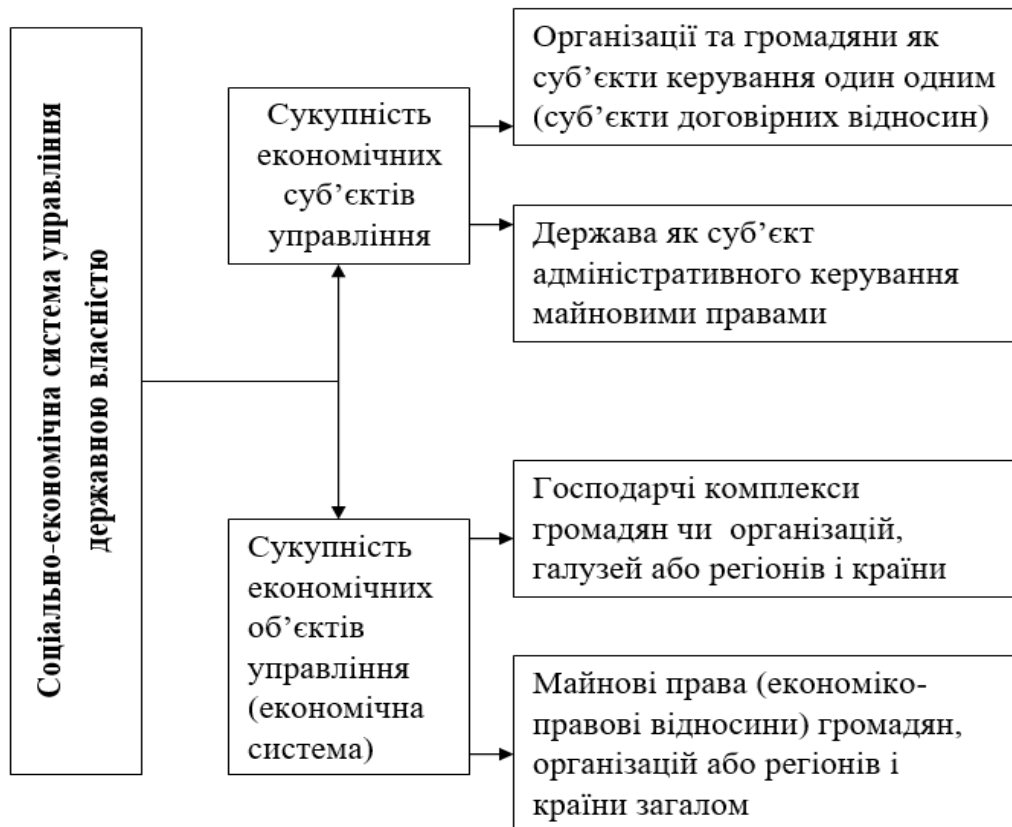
Соціально-економічна система управління державною власністю

Сукупність економічних суб'єктів управління

Організації та громадяни як суб'єкти керування один одним (суб'єкти договірних відносин)

Держава як суб'єкт адміністративного керування майновими правами

Сукупність економічних об'єктів управління (економічна система)

Господарчі комплекси громадян чи організацій, галузей або регіонів і країни

Майнові права (економіко-правові відносини) громадян, організацій або регіонів і країни загалом